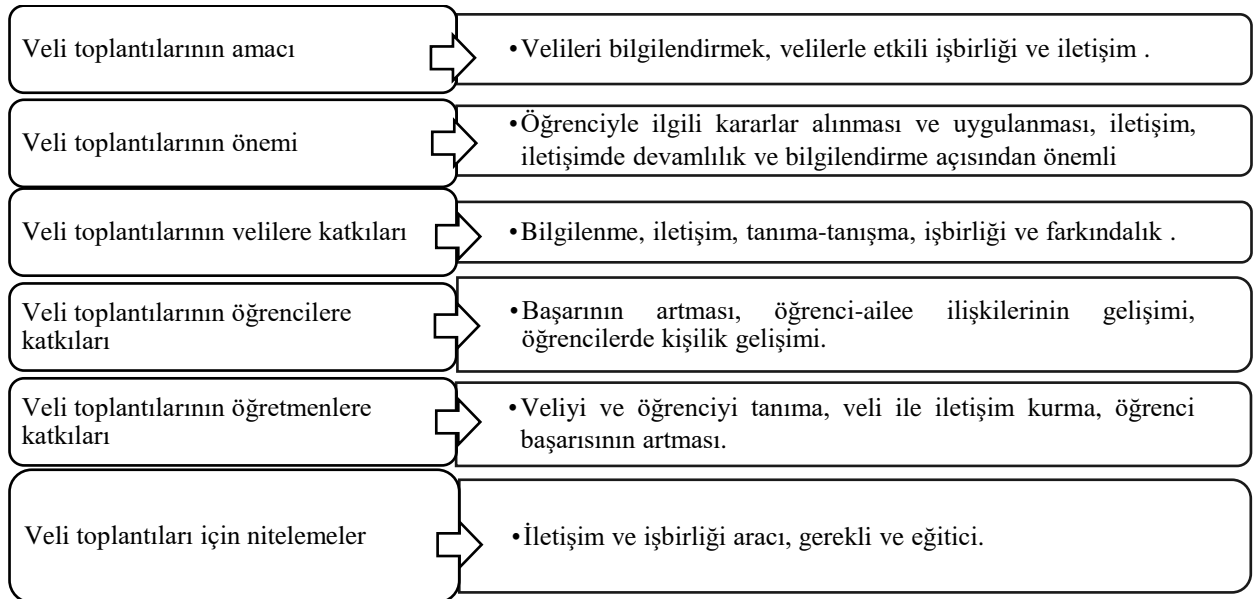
Veli toplantılarının amacı

•Velileri bilgilendirmek, velilerle etkili işbirliği ve iletişim .

Veli toplantılarının önemi

•Öğrenciyle ilgili kararlar alınması ve uygulanması, iletişim, iletişimde devamlılık ve bilgilendirme açısından önemli

Veli toplantılarının velilere katkıları

•Bilgilenme, iletişim, tanıma-tanışma, işbirliği ve farkındalık .

Veli toplantılarının öğrencilere katkıları

•Başarının artması, öğrenci-ailee ilişkilerinin gelişimi, öğrencilerde kişilik gelişimi.

Veli toplantılarının öğretmenlere katkıları

•Veliyi ve öğrenciyi tanıma, veli ile iletişim kurma, öğrenci başarısının artması.

Veli toplantıları için nitelemeler

•İletişim ve işbirliği aracı, gerekli ve eğitici.